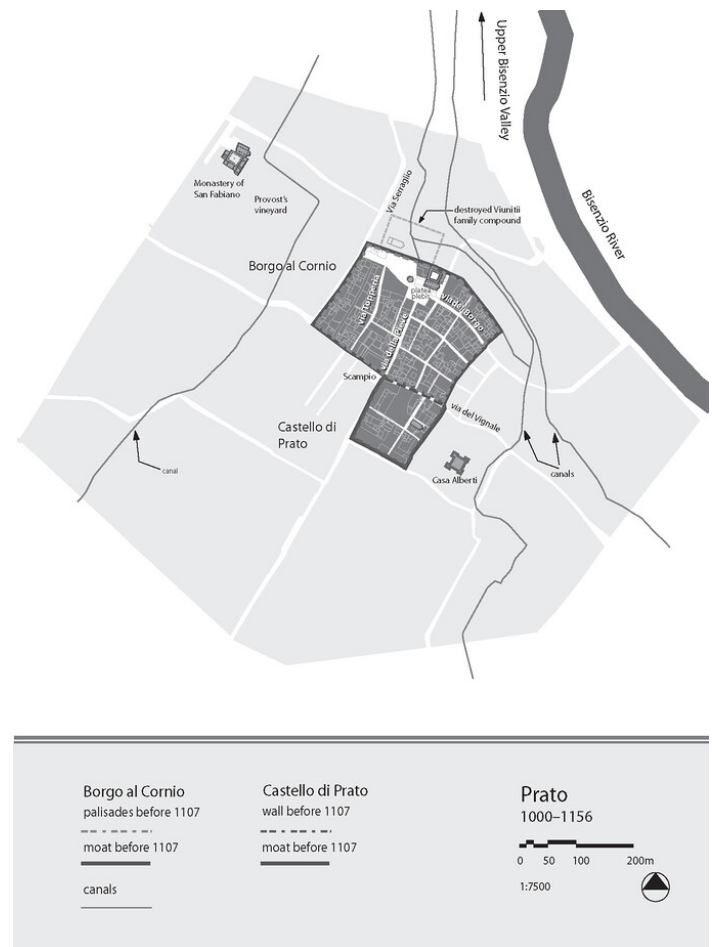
Upper Bisenzio Valley

Bisenzio River

Monastery of San Fabiano

Provost's vineyard

Via Serraglio

destroyed Viuniti family compound

Borgo al Cornio

platea plebis

Via Tornieria

Via delle Pieve

Via de Borgo

Scampio

via del Vignale

Castello di Prato

canal

Casa Alberti

canals

Borgo al Cornio
palisades before 1107
moat before 1107
canals

Castello di Prato
wall before 1107
moat before 1107

Prato
1000–1156

0 50 100 200m
1:7500